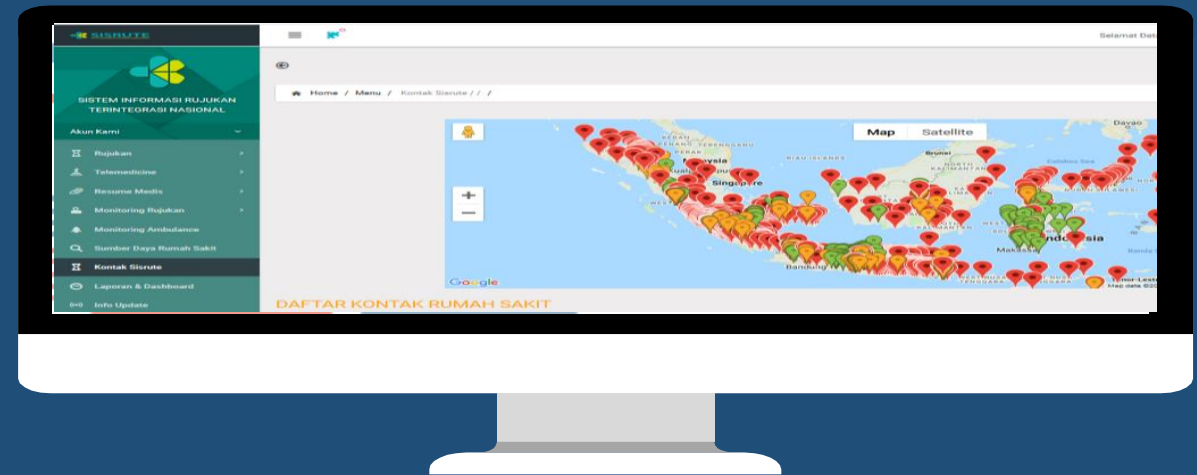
SISRUTE

Selamat Dat

SISTEM INFORMASI RUJUKAN TERINTEGRASI NASIONAL

Akun Kami

Rujukan

Telemedicine

Resume Medis

Monitoring Rujukan

Monitoring Ambulance

Sumber Daya Rumah Sakit

Kontak Sisrute

Laporan & Dashboard

Info Update

Home / Menu / Kontak Sisrute / / /

Map Satellite

Davao

Malaysia

Singapore

Brunei

NORTH KALIMANTAN

Indonesia

Makassar

Bandung

Google

Map data ©20

DAFTAR KONTAK RUMAH SAKIT